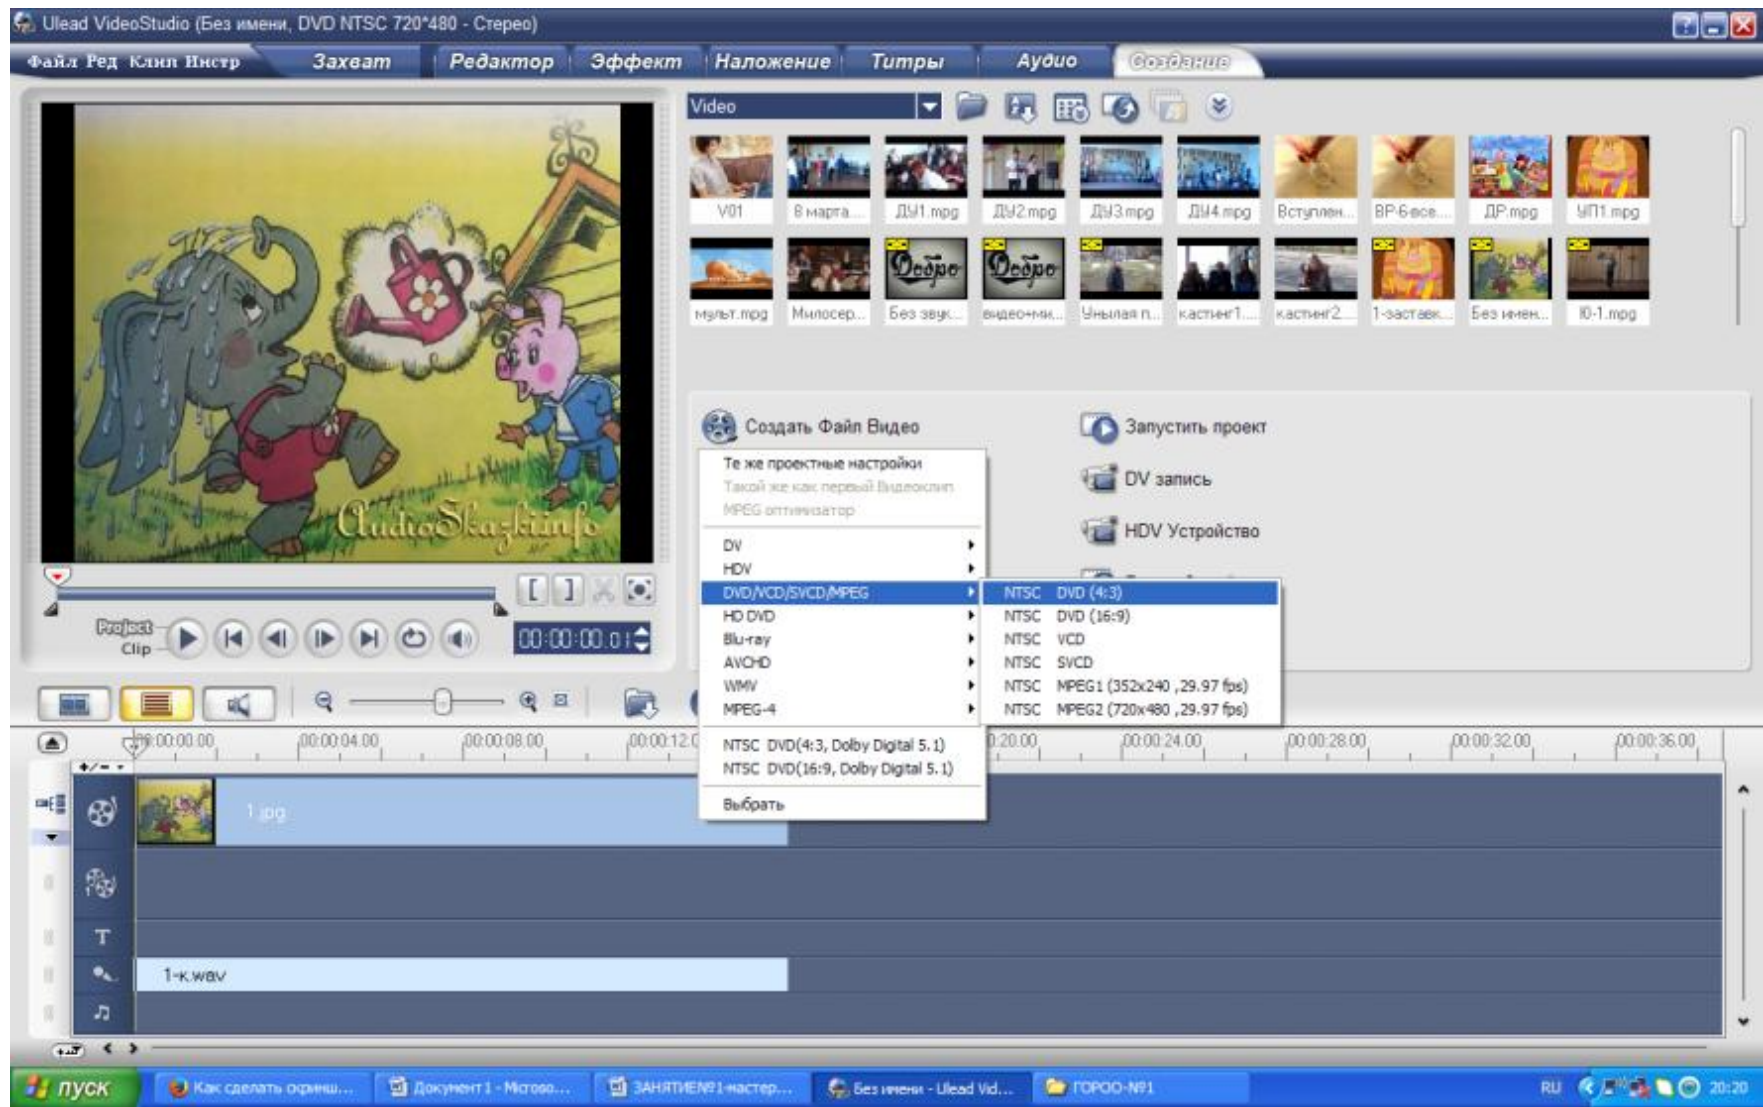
Ulead VideoStudio (Без имени, DVD NTSC 720*480 - Стерео)

Файл Ред Клип Инстр Захват Редактор Эффект Наложение Титры Аудио Создание

Video

V01 8 марта... ДУ1.mpg ДУ2.mpg ДУ3.mpg ДУ4.mpg Вступлен... ВР-6-все... ДР.mpg УП1.mpg

мульт.mpg Милосер... Без звук... видео+ми... Унылая п... кастинг1... кастинг2... 1-заставк... Без имен... Ю-1.mpg

AudioSkazki.info

Project Clip 00:00:00:01

Создать Файл Видео

Те же проектные настройки
Такой же как первый Видеоклип
MPEG оптимизатор

DV
HDV
DVD/VCD/SVCD/MPEG
HD DVD
Blu-ray
AVCHD
WMV
MPEG-4

NTSC DVD(4:3, Dolby Digital 5.1)
NTSC DVD(16:9, Dolby Digital 5.1)

Выбрать

NTSC DVD (4:3)
NTSC DVD (16:9)
NTSC VCD
NTSC SVCD
NTSC MPEG1 (352x240 ,29.97 fps)
NTSC MPEG2 (720x480 ,29.97 fps)

Запустить проект

DV запись

HDV Устройство

00:00:00.00 00:00:04.00 00:00:08.00 00:00:12.0 0:20.00 00:00:24.00 00:00:28.00 00:00:32.00 00:00:36.00

1.jpg

T

1-к.wav

пуск Как сделать оформ... Документ1 - Micros... ЗАНЯТИЕ№1-мастер... Без имени - Ulead Vid... ГОРОО-№1

RU 20:20